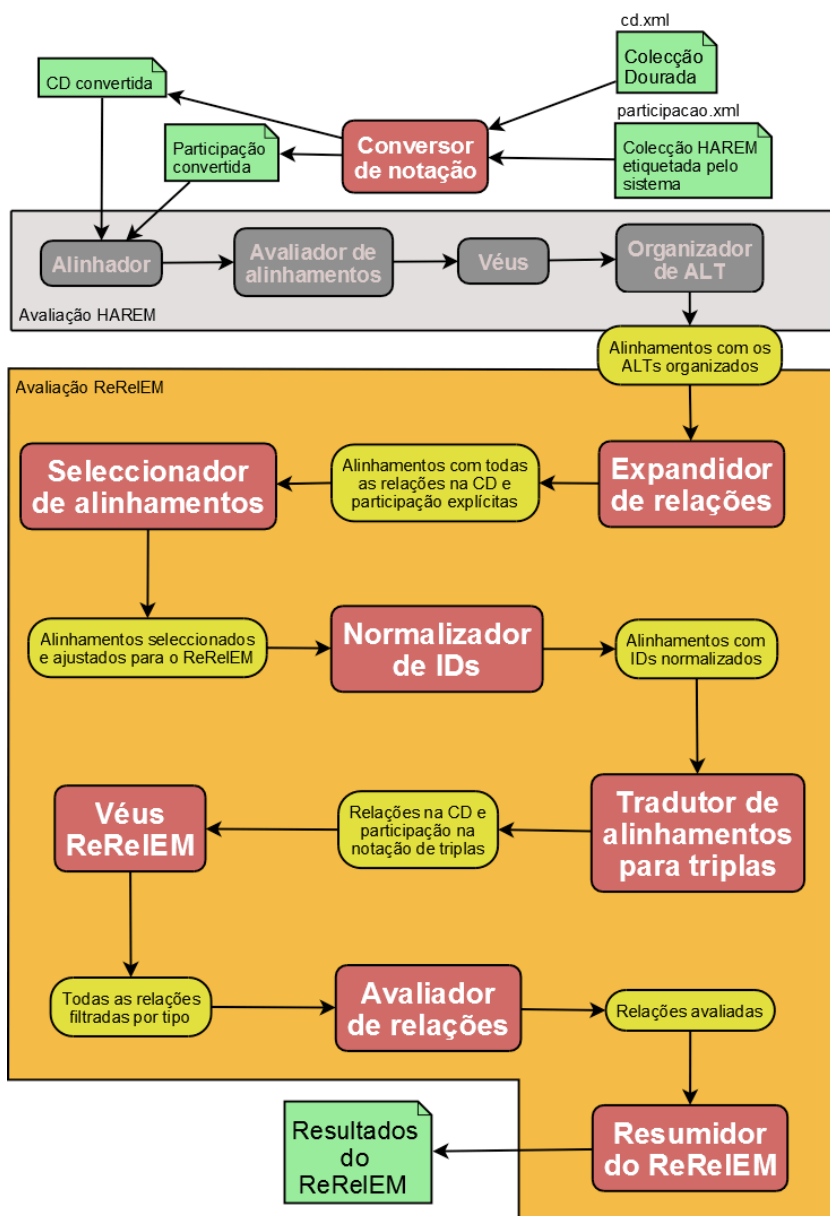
cd.xml

Colecção Dourada

CD convertida

participacao.xml

Conversor de notação

Participação convertida

Colecção HAREM etiquetada pelo sistema

Alinhador

Avaliador de alinhamentos

Véus

Organizador de ALT

Avaliação HAREM

Alinhamentos com os ALTs organizados

Avaliação ReRelEM

Seleccionador de alinhamentos

Alinhamentos com todas as relações na CD e participação explícitas

Expandidor de relações

Alinhamentos seleccionados e ajustados para o ReRelEM

Normalizador de IDs

Alinhamentos com IDs normalizados

Véus ReRelEM

Relações na CD e participação na notação de triplas

Tradutor de alinhamentos para triplas

Todas as relações filtradas por tipo

Avaliador de relações

Relações avaliadas

Resultados do ReRelEM

Resumidor do ReRelEM